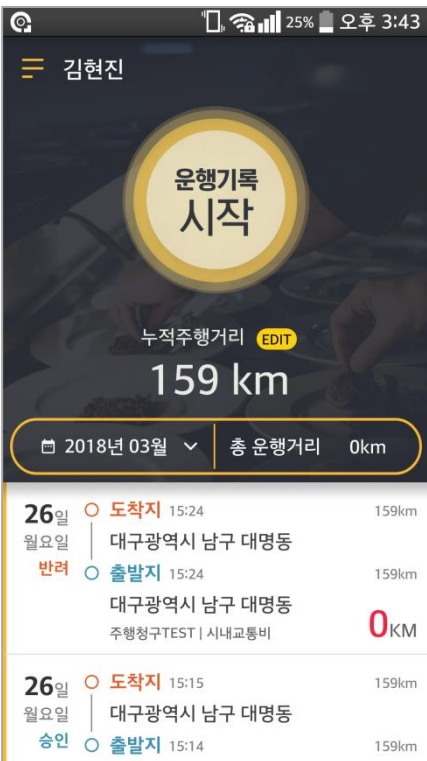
25% 오후 3:43

김현진

운행기록
시작

누적주행거리 EDIT
159 km

2018년 03월 총 운행거리 0km

26일
월요일
반려
도착지 15:24 159km
대구광역시 남구 대명동
출발지 15:24 159km
대구광역시 남구 대명동
주행청구TEST | 시내교통비
0KM

26일
월요일
승인
도착지 15:15 159km
대구광역시 남구 대명동
출발지 15:14 159km